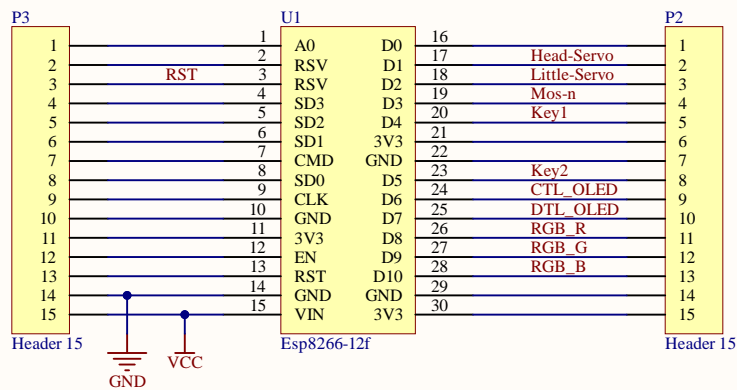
P3

1
2
3
4
5
6
7
8
9
10
11
12
13
14
15

Header 15

RST

GND

VCC

U1

1 A0
2 RSV
3 RSV
4 SD3
5 SD2
6 SD1
7 CMD
8 SD0
9 CLK
10 GND
11 3V3
12 EN
13 RST
14 GND
15 VIN

D0 16
D1 17
D2 18
D3 19
D4 20
3V3 21
GND 22
D5 23
D6 24
D7 25
D8 26
D9 27
D10 28
GND 29
3V3 30

Esp8266-12f

Head-Servo
Little-Servo
Mos-n
Key1
Key2
CTL_OLED
DTL_OLED
RGB_R
RGB_G
RGB_B

P2

1
2
3
4
5
6
7
8
9
10
11
12
13
14
15

Header 15